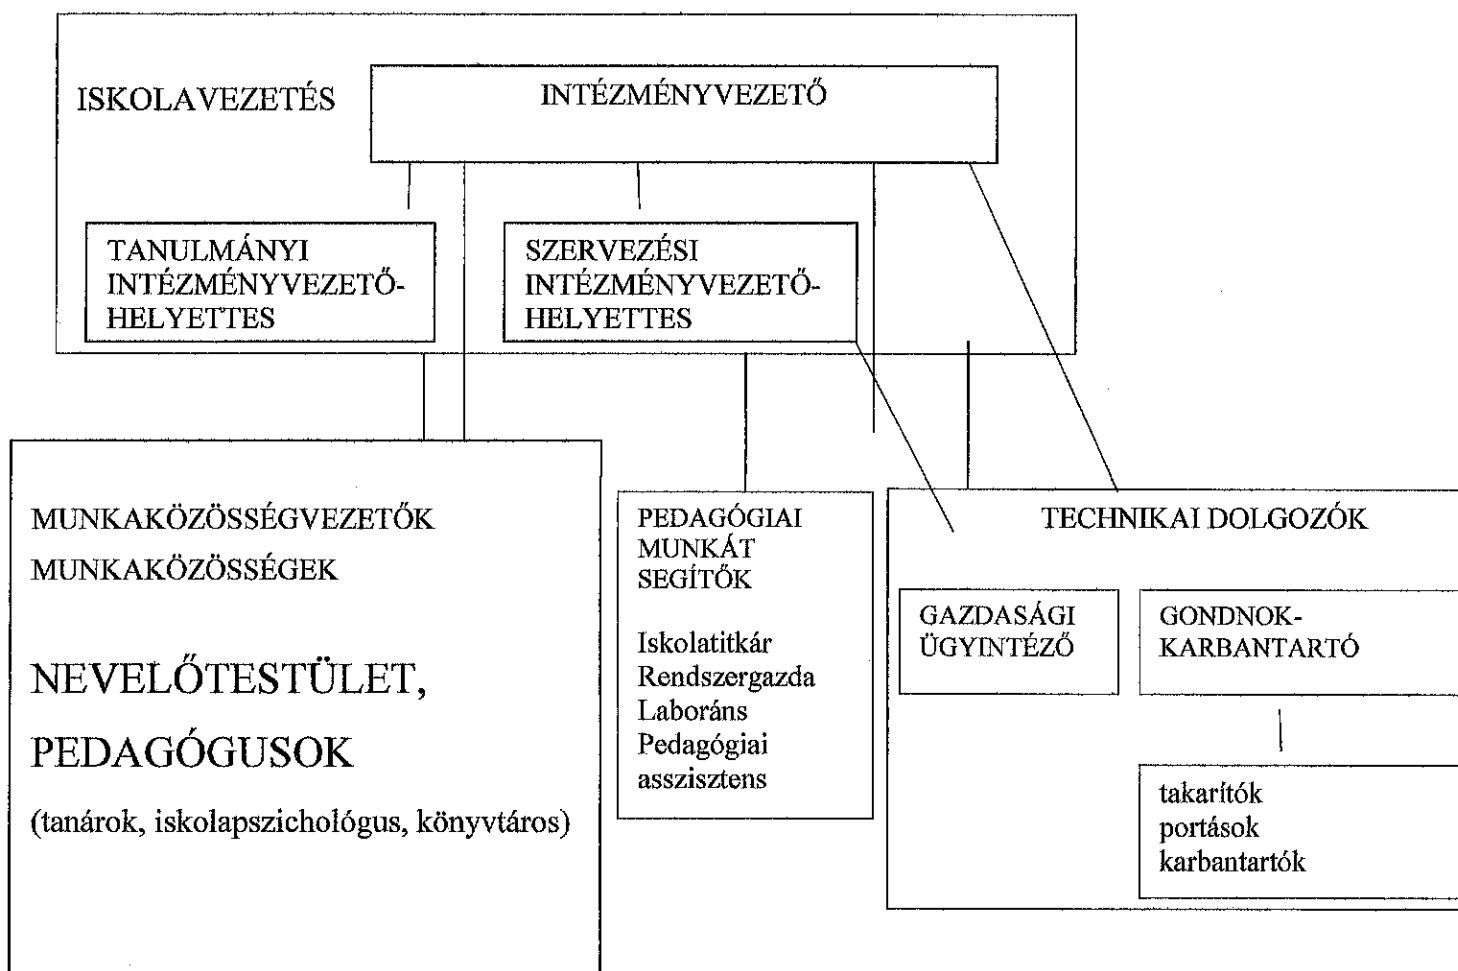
ISKOLAVEZETÉS

INTÉZMÉNYVEZETŐ

TANULMÁNYI INTÉZMÉNYVEZETŐ-HELYETTES

SZERVEZÉSI INTÉZMÉNYVEZETŐ-HELYETTES

MUNKAKÖZÖSSÉGVEZETŐK

MUNKAKÖZÖSSÉGEK

NEVELŐTESTÜLET,

PEDAGÓGUSOK

(tanárok, iskolapszichológus, könyvtáros)

PEDAGÓGIAI MUNKÁT SEGÍTŐK

Iskolatitkár
Rendszergazda
Laboráns
Pedagógiai asszisztens

TECHNIKAI DOLGOZÓK

GAZDASÁGI ÜGYINTÉZŐ

GONDNOK-KARBANTARTÓ

takarítók
portások
karbantartók